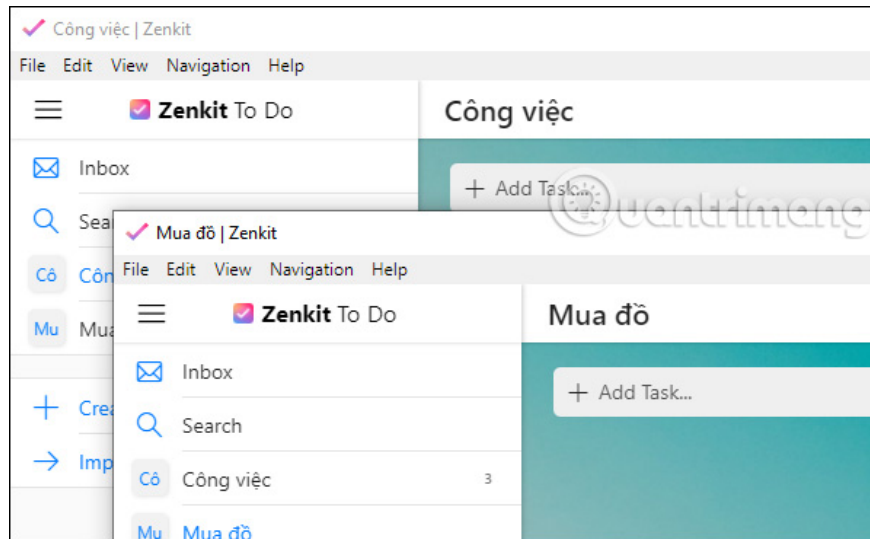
Công việc | Zenkit

File Edit View Navigation Help

Zenkit To Do

Công việc

Inbox

Sea

Cô Côn

Mu Mua

Crea

Imp

+ Add Task...

Quantrimang

Mua đồ | Zenkit

File Edit View Navigation Help

Zenkit To Do

Mua đồ

Inbox

+ Add Task...

Search

Cô Công việc 3

Mu Mua đồ